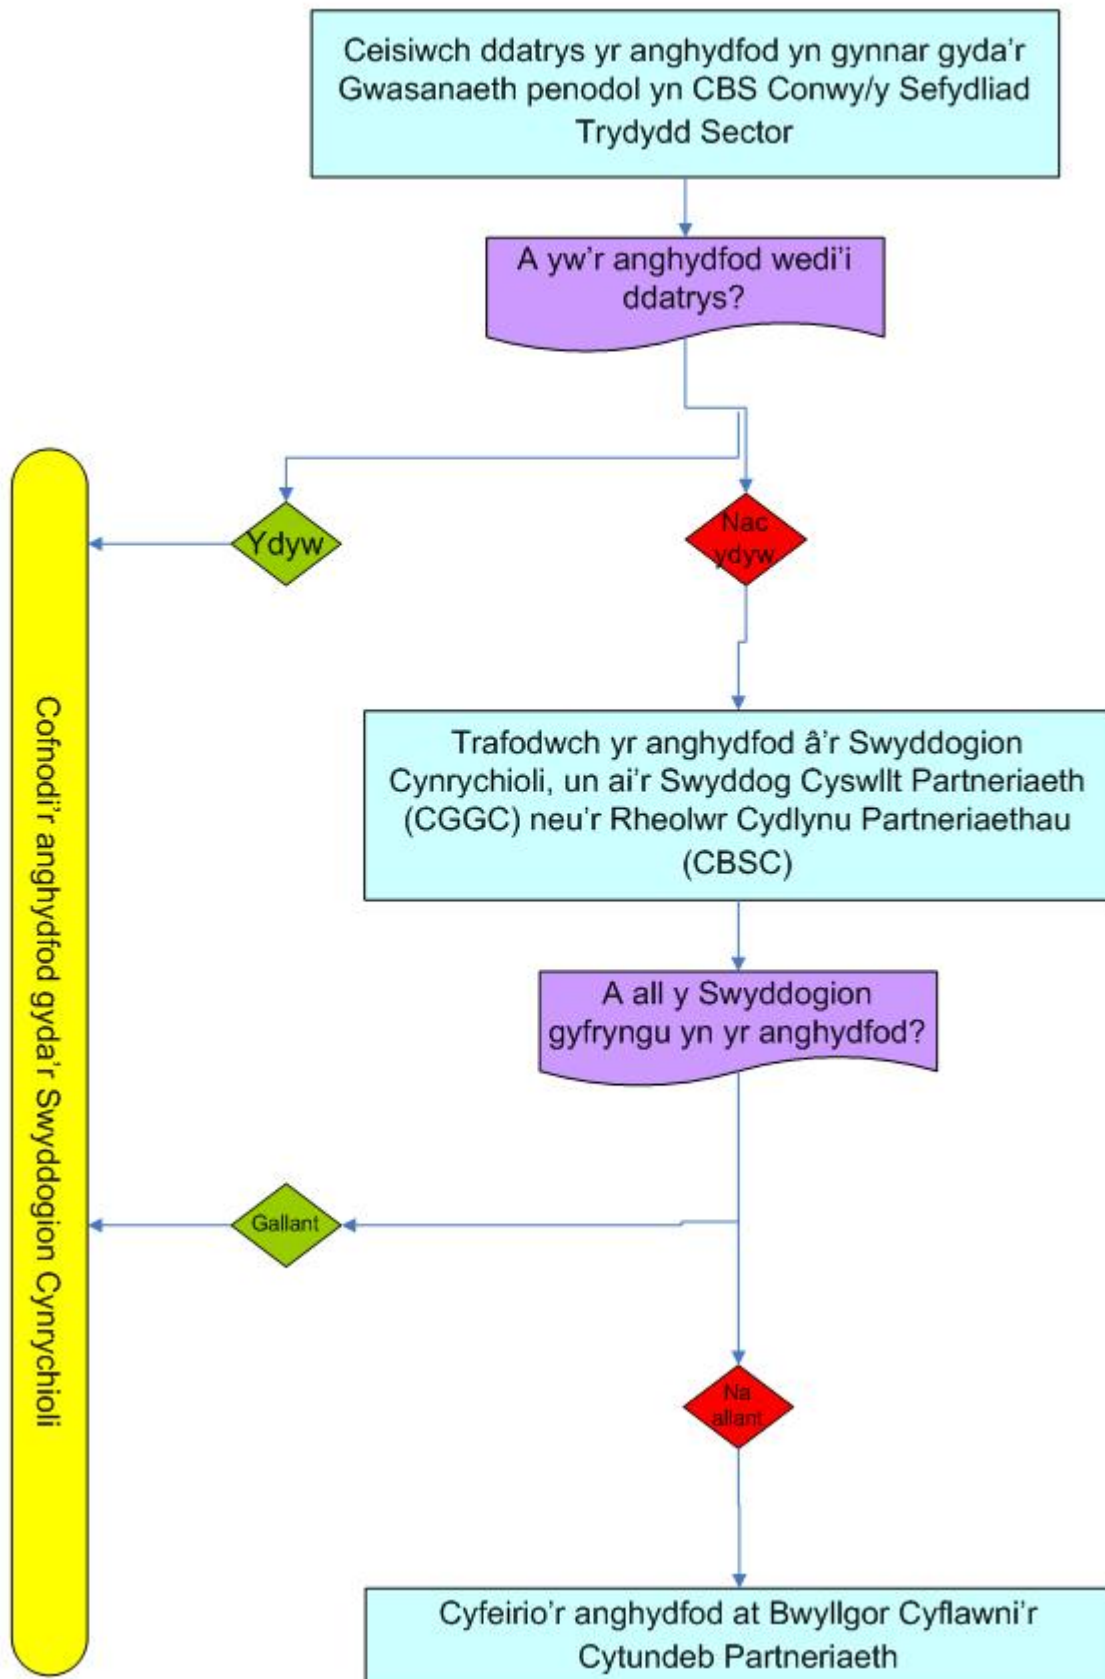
Ceisiwch ddatrys yr anghydfod yn gynnar gyda'r Gwasanaeth penodol yn CBS Conwy/y Sefydliad Trydydd Sector

A yw'r anghydfod wedi'i ddatrys?

Ydyw

Nac ydyw

Cofnodi'r anghydfod gyda'r Swyddogion Cynrychioli

Trafodwch yr anghydfod â'r Swyddogion Cynrychioli, un ai'r Swyddog Cyswllt Partneriaeth (CGGC) neu'r Rheolwr Cydlynu Partneriaethau (CBSC)

A all y Swyddogion gyfryngu yn yr anghydfod?

Gallant

Na allant

Cyfeirio'r anghydfod at Bwyllgor Cyflawni'r Cytundeb Partneriaeth